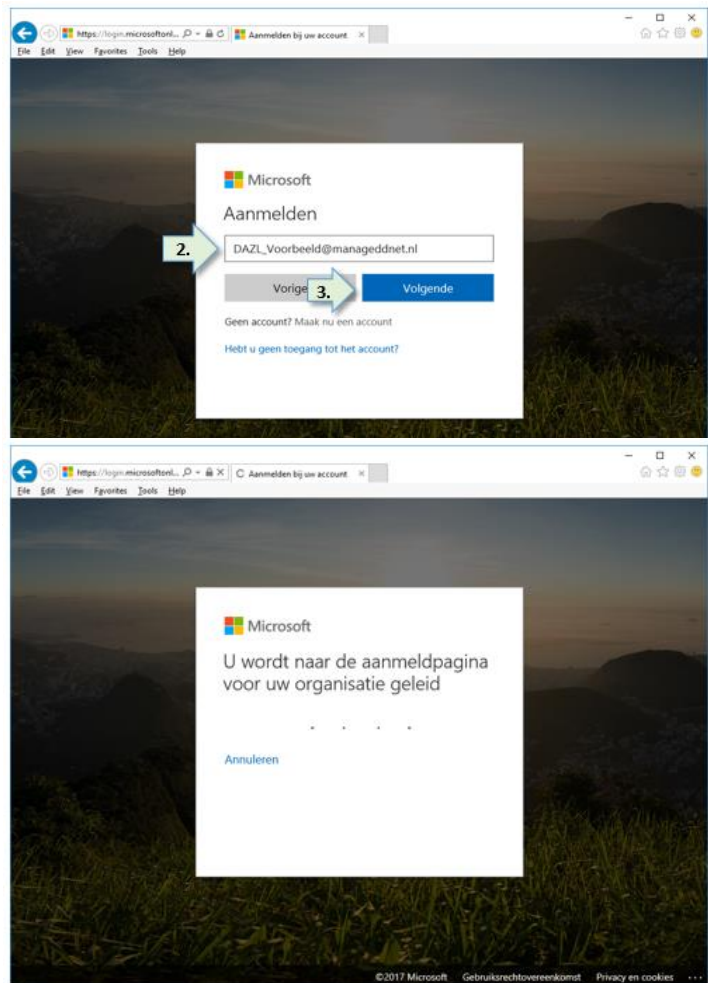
https://login.microsoftonl... Aanmelden bij uw account ×
File Edit View Favorites Tools Help

Microsoft
Aanmelden
2.
DAZL_Voorbeeld@manageddnet.nl
Vorige 3. Volgende
Geen account? Maak nu een account
Hebt u geen toegang tot het account?

https://login.microsoftonl... Aanmelden bij uw account ×
File Edit View Favorites Tools Help

Microsoft
U wordt naar de aanmeldpagina voor uw organisatie geleid
Annuleren

©2017 Microsoft Gebruiksrechtovereenkomst Privacy en cookies ···